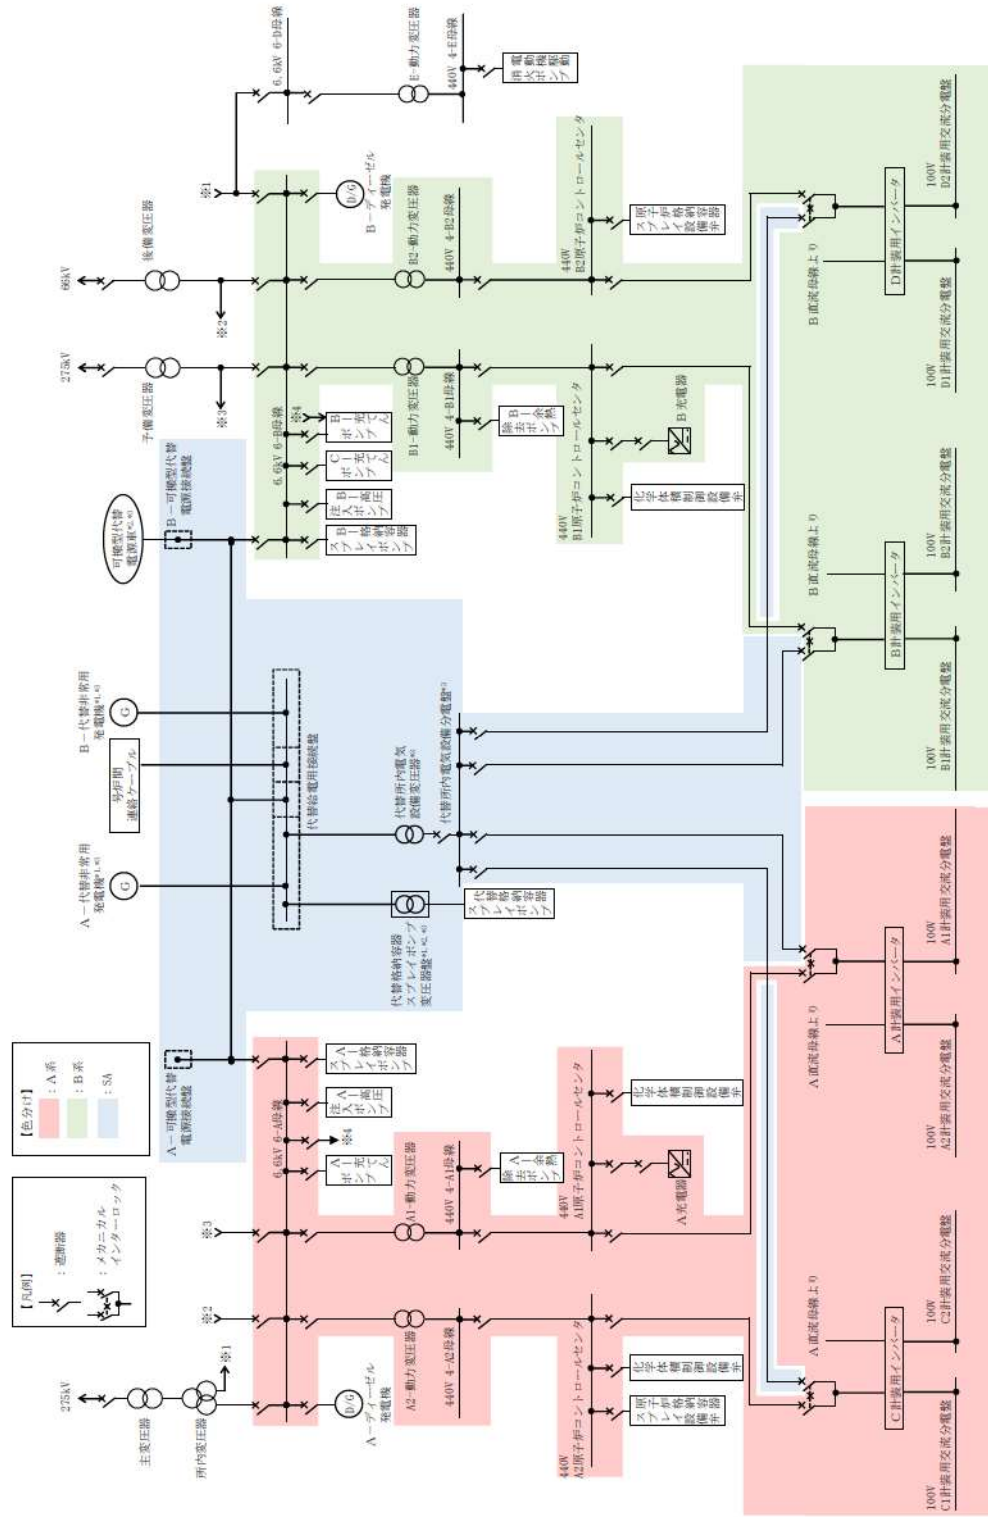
【凡例】
：遮断器
：メカニカルインターロック

【色分け】
：A系
：B系
：SA

275kV
主変圧器
所内変圧器
※1
※2
※3
275kV
予備変圧器
※3
66kV
後備変圧器
※2
※1
6.6kV 6-D母線
E-動力変圧器
440V 4-E母線
非常用ディーゼル発電機

A-ディーゼル発電機
A2-動力変圧器
440V 4-A2母線
440V A2原子炉コントロールセンタ
原子炉格納容器スプレイポンプ
化学体積制御設備弁
A1-動力変圧器
440V 4-A1母線
440V A1原子炉コントロールセンタ
A-余熱除去ポンプ
A充電器
化学体積制御設備弁
6.6kV 6-A母線
A-充てんポンプ
A-高圧注入ポンプ
A-格納容器スプレイポンプ
※4
A-可搬型代替電源接続盤
代替格納容器スプレイポンプ変圧器
代替格納容器スプレイポンプ
A-代替非常用発電機
号炉間連絡ケーブル
B-代替非常用発電機
代替給電用接続盤
代替所内電気設備変圧器
代替所内電気設備分電盤
可搬型代替電源車
B-可搬型代替電源接続盤
B-格納容器スプレイポンプ
B-高圧注入ポンプ
C-充てんポンプ
B-充てんポンプ
※4
6.6kV 6-B母線
B1-動力変圧器
440V 4-B1母線
B-余熱除去ポンプ
440V B1原子炉コントロールセンタ
B充電器
化学体積制御設備弁
B-ディーゼル発電機
B2-動力変圧器
440V 4-B2母線
440V B2原子炉コントロールセンタ
原子炉格納容器スプレイポンプ

A直流母線より
C計装用インバータ
100V C1計装用交流分電盤
100V C2計装用交流分電盤
A計装用インバータ
100V A2計装用交流分電盤
100V A1計装用交流分電盤
B直流母線より
B計装用インバータ
100V B1計装用交流分電盤
100V B2計装用交流分電盤
D計装用インバータ
100V D1計装用交流分電盤
100V D2計装用交流分電盤